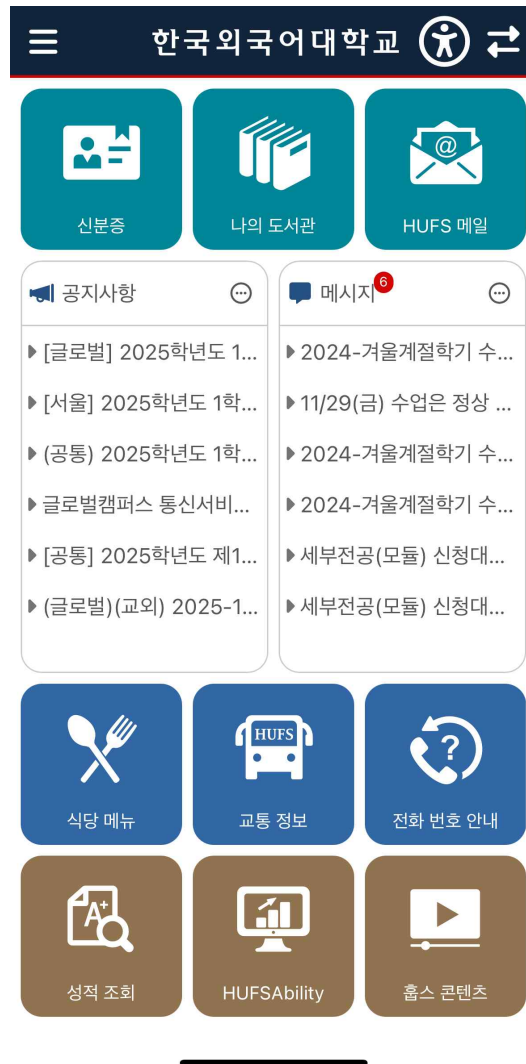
한국외국어대학교

신분증

나의 도서관

HUFS 메일

공지사항

▶ [글로벌] 2025학년도 1...

▶ [서울] 2025학년도 1학...

▶ (공통) 2025학년도 1학...

▶ 글로벌캠퍼스 통신서비...

▶ [공통] 2025학년도 제1...

▶ (글로벌)(교외) 2025-1...

메시지 6

▶ 2024-겨울계절학기 수...

▶ 11/29(금) 수업은 정상 ...

▶ 2024-겨울계절학기 수...

▶ 2024-겨울계절학기 수...

▶ 세부전공(모듈) 신청대...

▶ 세부전공(모듈) 신청대...

식당 메뉴

HUFS

교통 정보

전화 번호 안내

성적 조회

HUFSAbility

훕스 콘텐츠